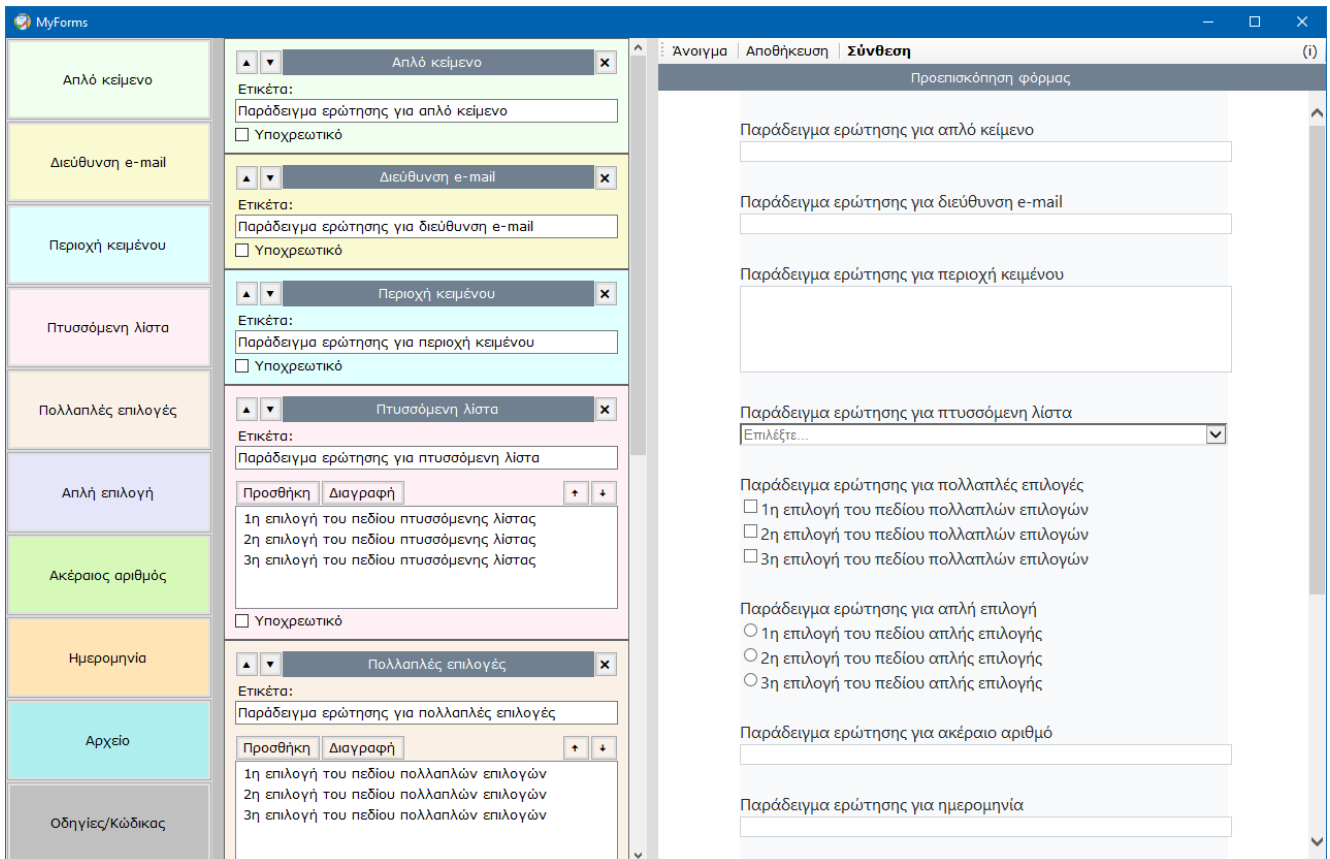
MyForms

Απλό κείμενο
Διεύθυνση e-mail
Περιοχή κειμένου
Πτυσσόμενη λίστα
Πολλαπλές επιλογές
Απλή επιλογή
Ακέραιος αριθμός
Ημερομηνία
Αρχείο
Οδηγίες/Κώδικας

Απλό κείμενο
Ετικέτα:
Παράδειγμα ερώτησης για απλό κείμενο
Υποχρεωτικό

Διεύθυνση e-mail
Ετικέτα:
Παράδειγμα ερώτησης για διεύθυνση e-mail
Υποχρεωτικό

Περιοχή κειμένου
Ετικέτα:
Παράδειγμα ερώτησης για περιοχή κειμένου
Υποχρεωτικό

Πτυσσόμενη λίστα
Ετικέτα:
Παράδειγμα ερώτησης για πτυσσόμενη λίστα
Προσθήκη Διαγραφή
1η επιλογή του πεδίου πτυσσόμενης λίστας
2η επιλογή του πεδίου πτυσσόμενης λίστας
3η επιλογή του πεδίου πτυσσόμενης λίστας
Υποχρεωτικό

Πολλαπλές επιλογές
Ετικέτα:
Παράδειγμα ερώτησης για πολλαπλές επιλογές
Προσθήκη Διαγραφή
1η επιλογή του πεδίου πολλαπλών επιλογών
2η επιλογή του πεδίου πολλαπλών επιλογών
3η επιλογή του πεδίου πολλαπλών επιλογών

Άνοιγμα | Αποθήκευση | Σύνθεση (i)
Προεπισκόπηση φόρμας

Παράδειγμα ερώτησης για απλό κείμενο
Παράδειγμα ερώτησης για διεύθυνση e-mail
Παράδειγμα ερώτησης για περιοχή κειμένου
Παράδειγμα ερώτησης για πτυσσόμενη λίστα
Επιλέξτε...
Παράδειγμα ερώτησης για πολλαπλές επιλογές
1η επιλογή του πεδίου πολλαπλών επιλογών
2η επιλογή του πεδίου πολλαπλών επιλογών
3η επιλογή του πεδίου πολλαπλών επιλογών
Παράδειγμα ερώτησης για απλή επιλογή
1η επιλογή του πεδίου απλής επιλογής
2η επιλογή του πεδίου απλής επιλογής
3η επιλογή του πεδίου απλής επιλογής
Παράδειγμα ερώτησης για ακέραιο αριθμό
Παράδειγμα ερώτησης για ημερομηνία